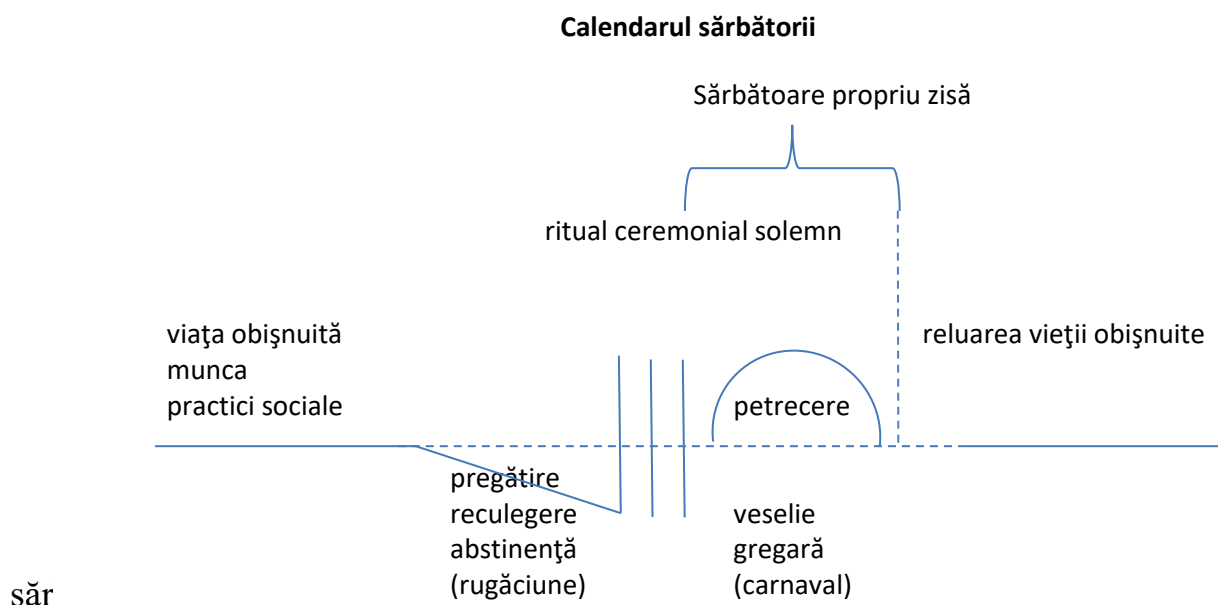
Calendarul sărbătorii

Sărbătoare propriu zisă

ritual ceremonial solemn

viaţa obişnuită
munca
practici sociale

reluarea vieţii obişnuite

petrecere

pregătire
reculegere
abstinenţă
(rugăciune)

veselie
gregară
(carnaval)

săr